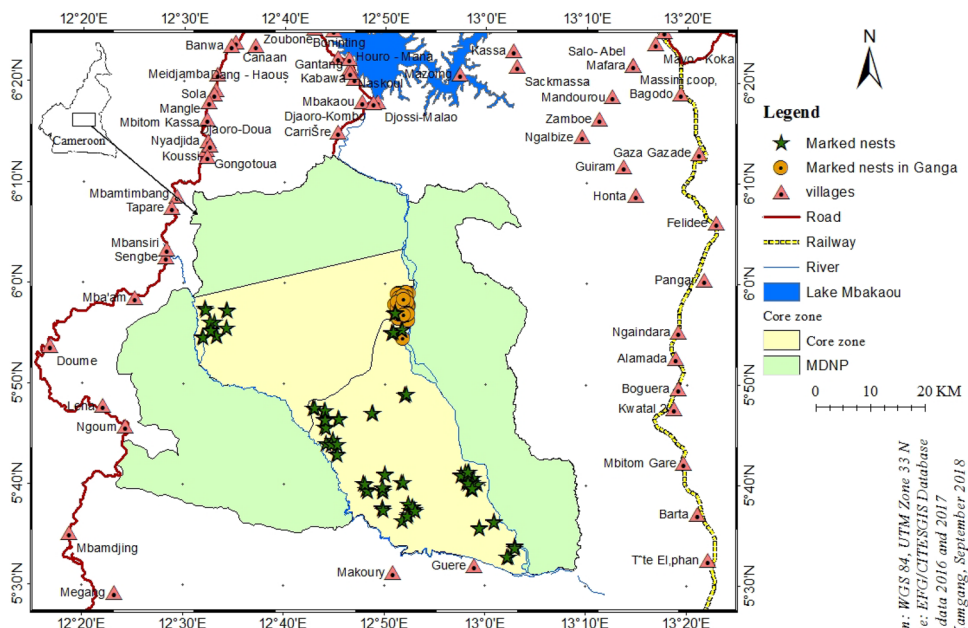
12°20'E 12°30'E 12°40'E 12°50'E 13°0'E 13°10'E 13°20'E

6°20'N 6°10'N 6°0'N 5°50'N 5°40'N 5°30'N

Banwa, Zoubone, Canaan, Bonniting, Houro - Maria, Kassa, Salo- Abel, Mafara, Mayo - Koka, Meidjamba, Dang - Haous, Gantang, Kabawa, Laskou, Mazong, Sackmassa, Massini coop, Bagodo, Sola, Mandourou, Mangle, Mbakaou, Djossi-Malao, Zamboe, Mbitom Kassa, Djaoro-Doua, Djaoro-Kombo, CarriŠre, Ngalbize, Nyadjida, Koussi, Gongotoua, Gaza Gazade, Guiram, Cameroon, Honta, Mbamtimbang, Tapare, Felidee, Mbansiri, Sengbe, Pangar, Mba'am, Ngaindara, Doume, Alamada, Boguera, Lena, Kwatal, Ngoum, Mbitom Gare, Barta, Mbamdjing, Makoury, Guere, T'te El,phan, Megang

N

Legend
Marked nests
Marked nests in Ganga
villages
Road
Railway
River
Lake Mbakaou
Core zone
Core zone
MDNP

0 10 20 KM

n: WGS 84, UTM Zone 33 N
e: EFG/CITESGIS Database
data 2016 and 2017
amgang, September 2018